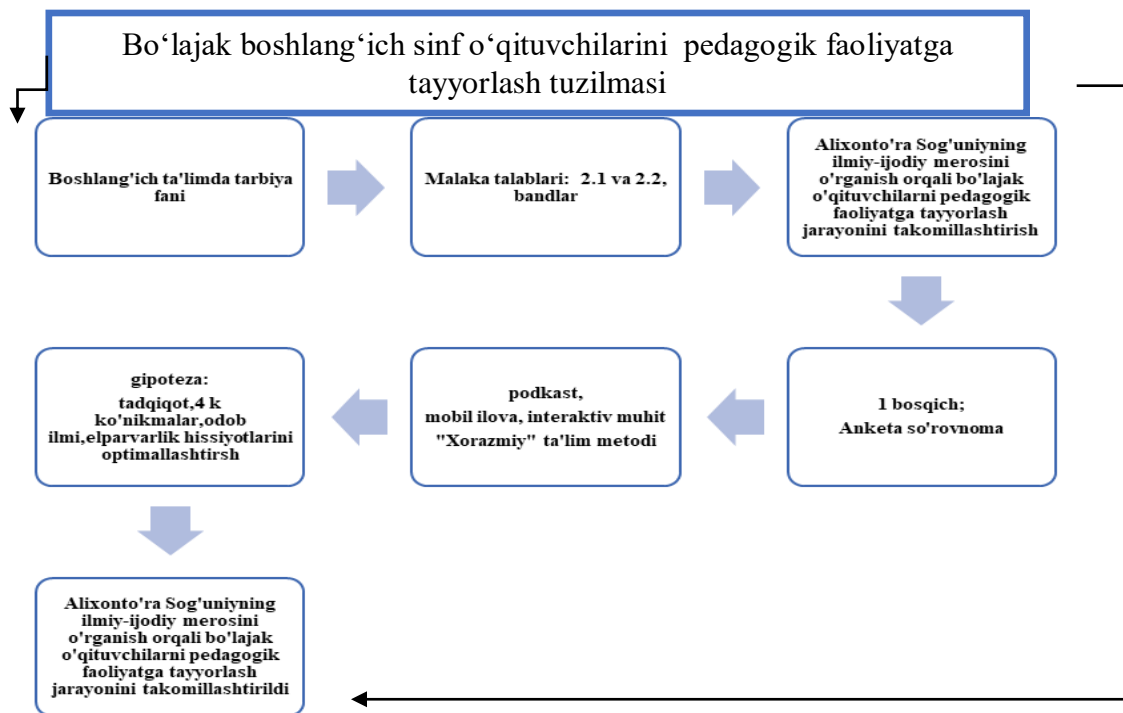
Bo‘lajak boshlang‘ich sinf o‘qituvchilarini pedagogik faoliyatga tayyorlash tuzilmasi

Boshlang'ich ta'limda tarbiya fani

Malaka talablari: 2.1 va 2.2, bandlar

Alixonto'ra Sog'uniyning ilmiy-ijodiy merosini o'rganish orqali bo'lajak o'qituvchilarni pedagogik faoliyatga tayyorlash jarayonini takomillashtirish

1 bosqich; Anketa so'rovnoma

podkast, mobil ilova, interaktiv muhit "Xorazmiy" ta'lim metodi

gipoteza: tadqiqot,4 k ko'nikmalar,odob ilmi,elparvarlik hissiyotlarini optimallashtirsh

Alixonto'ra Sog'uniyning ilmiy-ijodiy merosini o'rganish orqali bo'lajak o'qituvchilarni pedagogik faoliyatga tayyorlash jarayonini takomillashtirildi